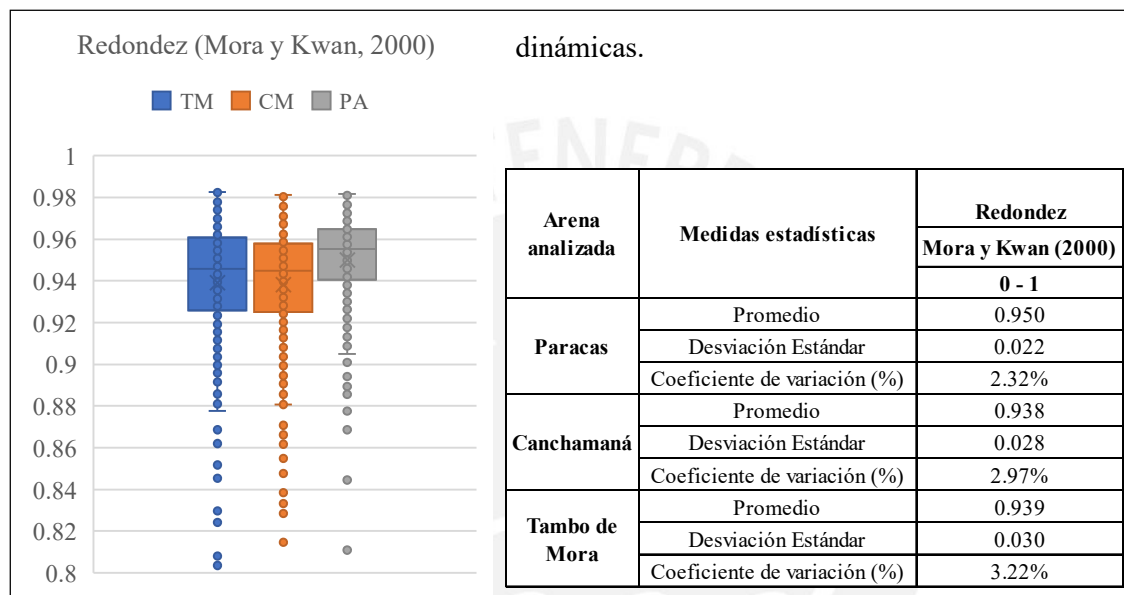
Redondez (Mora y Kwan, 2000)

TM CM PA

1
0.98
0.96
0.94
0.92
0.9
0.88
0.86
0.84
0.82
0.8

dinámicas.

| Arena analizada | Medidas estadísticas | Redondez Mora y Kwan (2000) 0 - 1 |
|---|---|---|
| Paracas | Promedio | 0.950 |
| | Desviación Estándar | 0.022 |
| | Coeficiente de variación (%) | 2.32% |
| Canchamaná | Promedio | 0.938 |
| | Desviación Estándar | 0.028 |
| | Coeficiente de variación (%) | 2.97% |
| Tambo de Mora | Promedio | 0.939 |
| | Desviación Estándar | 0.030 |
| | Coeficiente de variación (%) | 3.22% |